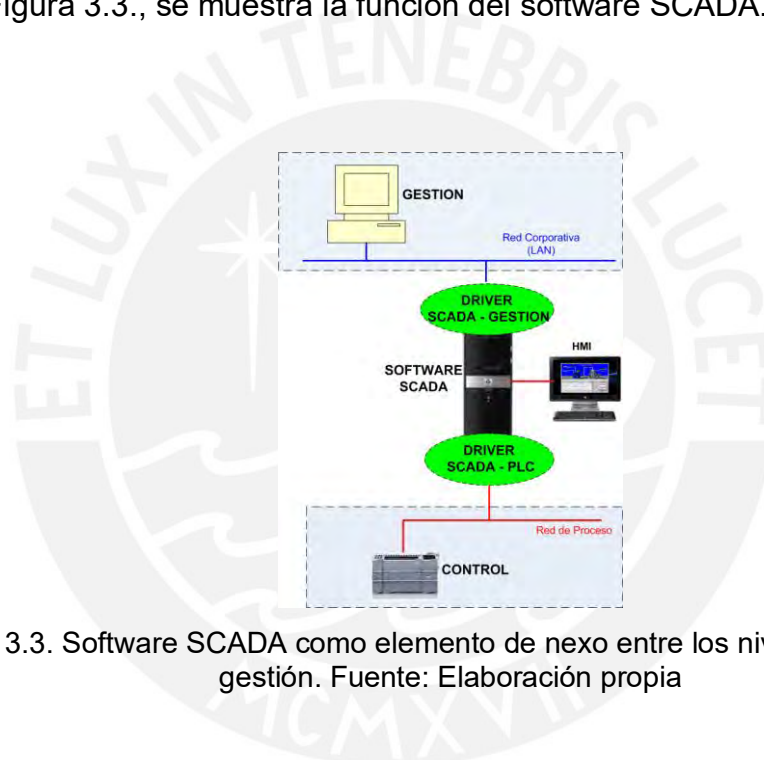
igura 3.3., se muestra la función del software SCADA.

GESTION

Red Corporativa (LAN)

DRIVER SCADA - GESTION

HMI

SOFTWARE SCADA

DRIVER SCADA - PLC

Red de Proceso

CONTROL

ET LUX IN TENEBRIS LUCET

MCMXVII

3.3. Software SCADA como elemento de nexo entre los niv gestión. Fuente: Elaboración propia